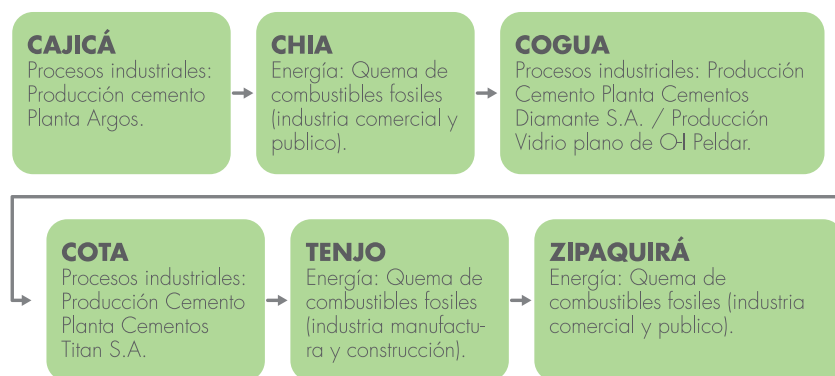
CAJICÁ
Procesos industriales: Producción cemento Planta Argos.

CHIA
Energía: Quema de combustibles fosiles (industria comercial y publico).

COGUA
Procesos industriales: Producción Cemento Planta Cementos Diamante S.A. / Producción Vidrio plano de O-I Peldar.

COTA
Procesos industriales: Producción Cemento Planta Cementos Titan S.A.

TENJO
Energía: Quema de combustibles fosiles (industria manufactura y construcción).

ZIPAQUIRÁ
Energía: Quema de combustibles fosiles (industria comercial y publico).